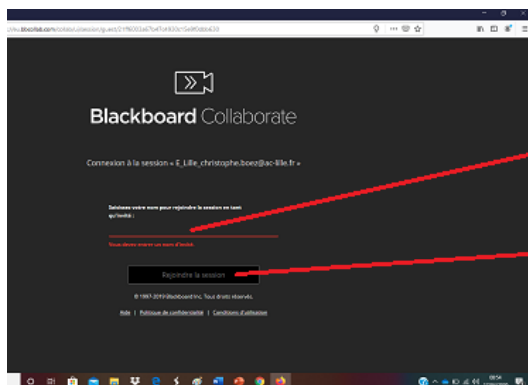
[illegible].bbcollab.com/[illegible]

Blackboard Collaborate

Connexion à la session « E_Lille_christophe.boez@ac-lille.fr »

Saisissez votre nom pour rejoindre la session en tant qu'invité :

Vous devez entrer un nom d'invité.

Rejoindre la session

© 1997-2019 Blackboard Inc. Tous droits réservés.

Aide | Politique de confidentialité | Conditions d'utilisation